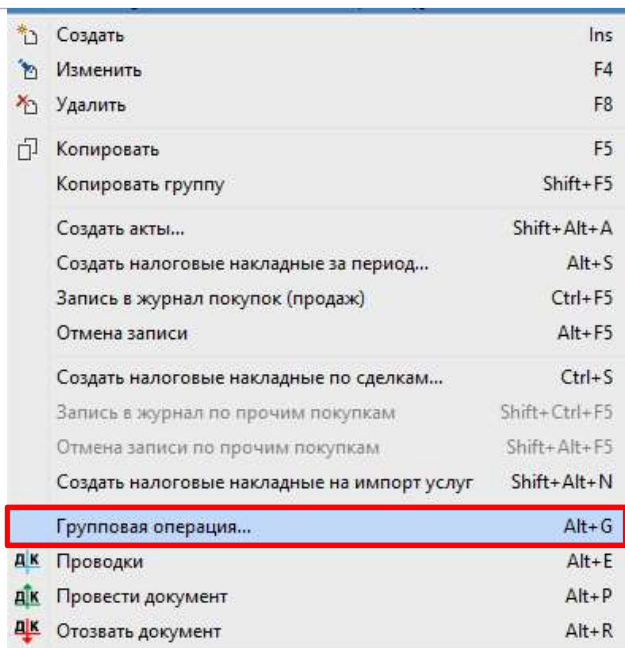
Создать	Ins
Изменить	F4
Удалить	F8
Копировать	F5
Копировать группу	Shift+F5
Создать акты...	Shift+Alt+A
Создать налоговые накладные за период...	Alt+S
Запись в журнал покупок (продаж)	Ctrl+F5
Отмена записи	Alt+F5
Создать налоговые накладные по сделкам...	Ctrl+S
Запись в журнал по прочим покупкам	Shift+Ctrl+F5
Отмена записи по прочим покупкам	Shift+Alt+F5
Создать налоговые накладные на импорт услуг	Shift+Alt+N
Групповая операция...	Alt+G
ДК Проводки	Alt+E
ДК Провести документ	Alt+P
ДК Отозвать документ	Alt+R